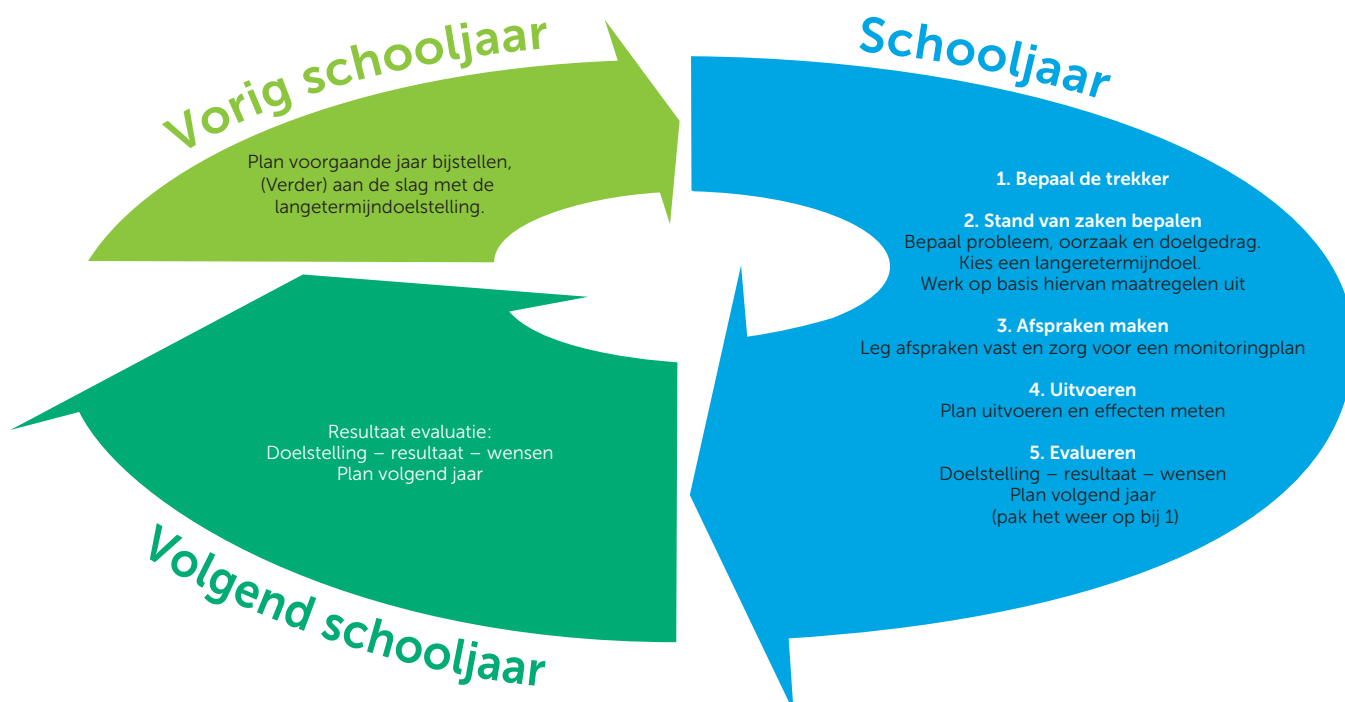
Vorig schooljaar

Plan voorgaande jaar bijstellen, (Verder) aan de slag met de langetermijndoelstelling.

Schooljaar

1. Bepaal de trekker

2. Stand van zaken bepalen
Bepaal probleem, oorzaak en doelgedrag.
Kies een langeretermijndoel.
Werk op basis hiervan maatregelen uit

3. Afspraken maken
Leg afspraken vast en zorg voor een monitoringplan

4. Uitvoeren
Plan uitvoeren en effecten meten

5. Evalueren
Doelstelling – resultaat – wensen
Plan volgend jaar
(pak het weer op bij 1)

Resultaat evaluatie:
Doelstelling – resultaat – wensen
Plan volgend jaar

Volgend schooljaar